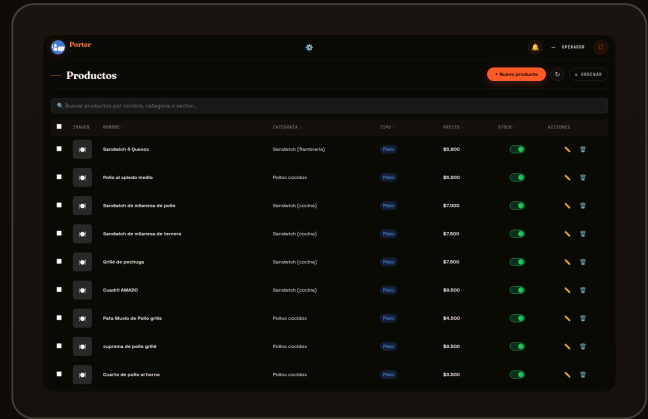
Porter

— OPERADOR

— Productos

+ Nuevo producto

ORDENAR

Buscar productos por nombre, categoría o sector...

| | IMAGEN | NOMBRE | CATEGORÍA | TIPO | PRECIO | STOCK | ACCIONES |
|---|---|---|---|---|---|---|---|
| | | Sandwich 4 Quesos | Sandwich (fiambrería) | Plato | $5.800 | | |
| | | Pollo al spiedo medio | Pollos cocidos | Plato | $6.500 | | |
| | | Sandwich de milanesa de pollo | Sandwich (cocina) | Plato | $7.000 | | |
| | | Sandwich de milanesa de ternera | Sandwich (cocina) | Plato | $7.800 | | |
| | | Grillé de pechuga | Sandwich (cocina) | Plato | $7.500 | | |
| | | Cuadril AMASO | Sandwich (cocina) | Plato | $9.500 | | |
| | | Pata Muslo de Pollo grillé | Pollos cocidos | Plato | $4.500 | | |
| | | suprema de pollo grillé | Pollos cocidos | Plato | $9.800 | | |
| | | Cuarto de pollo al horno | Pollos cocidos | Plato | $3.500 | | |